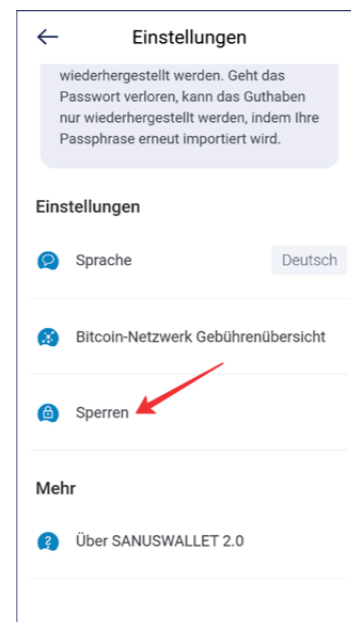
Einstellungen

wiederhergestellt werden. Geht das Passwort verloren, kann das Guthaben nur wiederhergestellt werden, indem Ihre Passphrase erneut importiert wird.

Einstellungen

Sprache

Deutsch

Bitcoin-Netzwerk Gebührenübersicht

Sperren

Mehr

Über SANUSWALLET 2.0